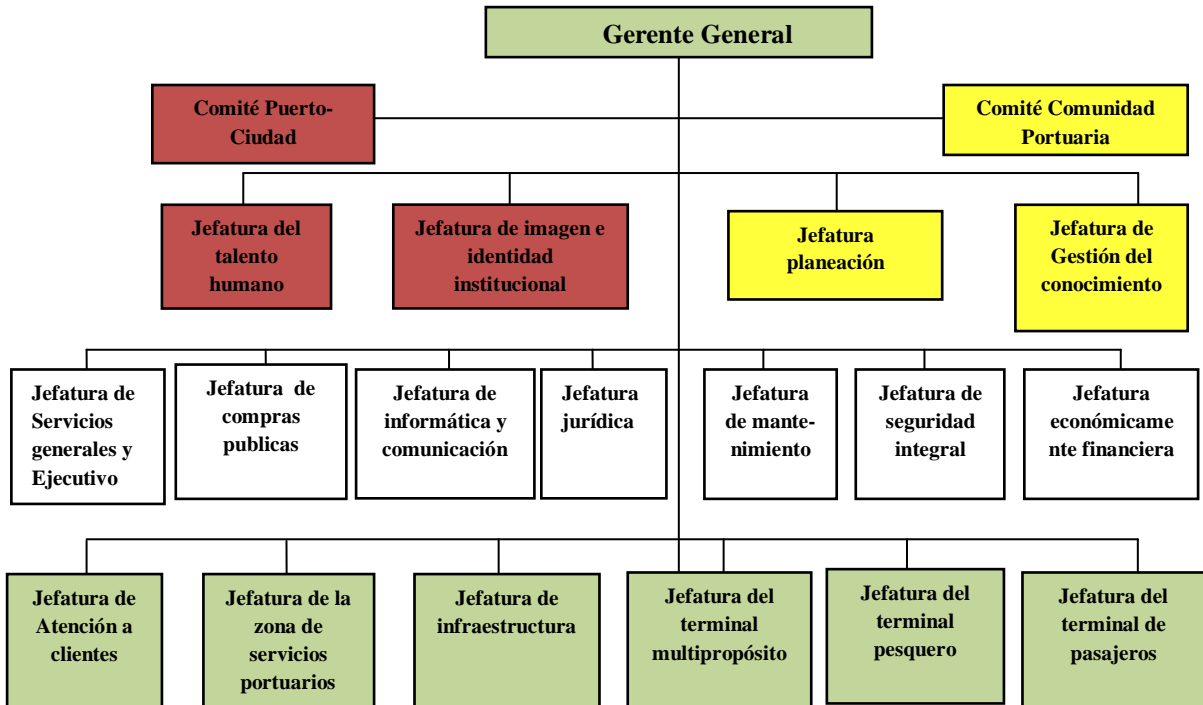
Gerente General

Comité Puerto-Ciudad

Comité Comunidad Portuaria

Jefatura del talento humano

Jefatura de imagen e identidad institucional

Jefatura planeación

Jefatura de Gestión del conocimiento

Jefatura de Servicios generales y Ejecutivo

Jefatura de compras publicas

Jefatura de informática y comunicación

Jefatura jurídica

Jefatura de mantenimiento

Jefatura de seguridad integral

Jefatura económicamente financiera

Jefatura de Atención a clientes

Jefatura de la zona de servicios portuarios

Jefatura de infraestructura

Jefatura del terminal multipropósito

Jefatura del terminal pesquero

Jefatura del terminal de pasajeros